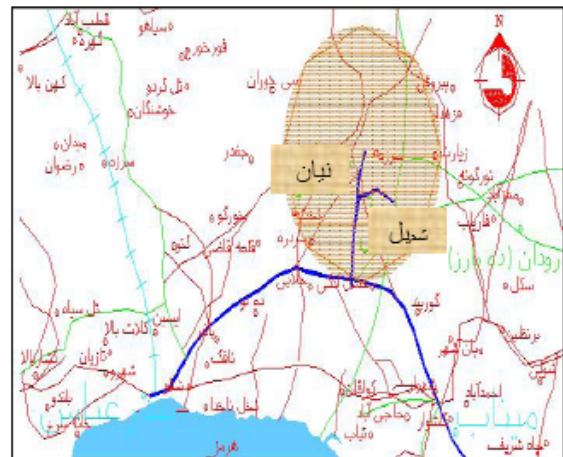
N
قطب آباد
کهره
سیاهو
کهین بالا
فورخورچ
تل کرنو
خوشنکان
میدان
رضوان
سرزه
سی چوران
پیرونی
زیارت
نیان
شیل
رودان (ده بارز)
سکل
چغدر
انگیز
کلاه
تل سیاه
کلاترت بالا
تل پس جلایی
گوریچ
برنطین
سیاه
کارتان
شهرکی
ناتکه
کرواکا
میناب
عیاب
هرمز
تنب نخاله
خاوه
زیاره
شریف
احمدآباد